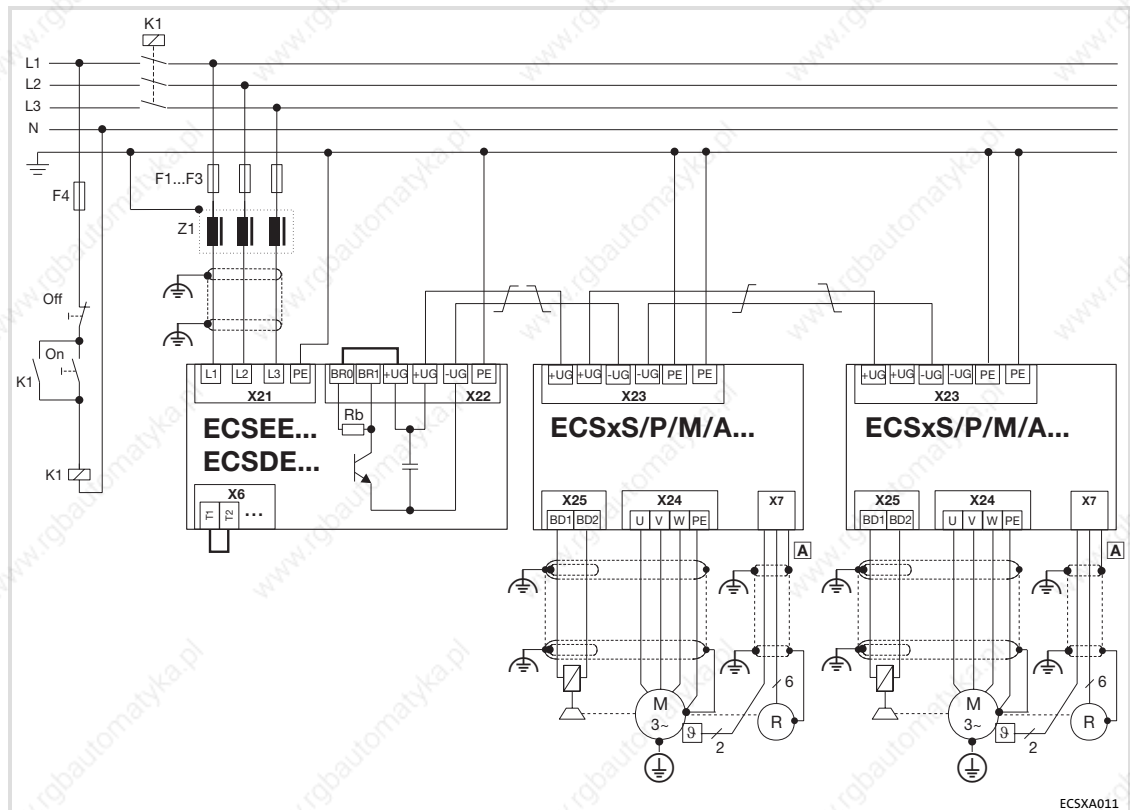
K1
L1
L2
L3
N
F4
F1...F3
Z1
Off
On
K1
K1
L1 L2 L3 PE
X21
BR0 BR1 +UG +UG -UG PE
X22
Rb
ECSEE...
ECSDE...
X6
T1 T2 ...
+UG +UG -UG -UG PE PE
X23
ECSxS/P/M/A...
X25
BD1 BD2
X24
U V W PE
X7
A
M
3~
ϑ
2
6
R
+UG +UG -UG -UG PE PE
X23
ECSxS/P/M/A...
X25
BD1 BD2
X24
U V W PE
X7
A
M
3~
ϑ
2
6
R
www.rgbautomatyka.pl
ECSXA011